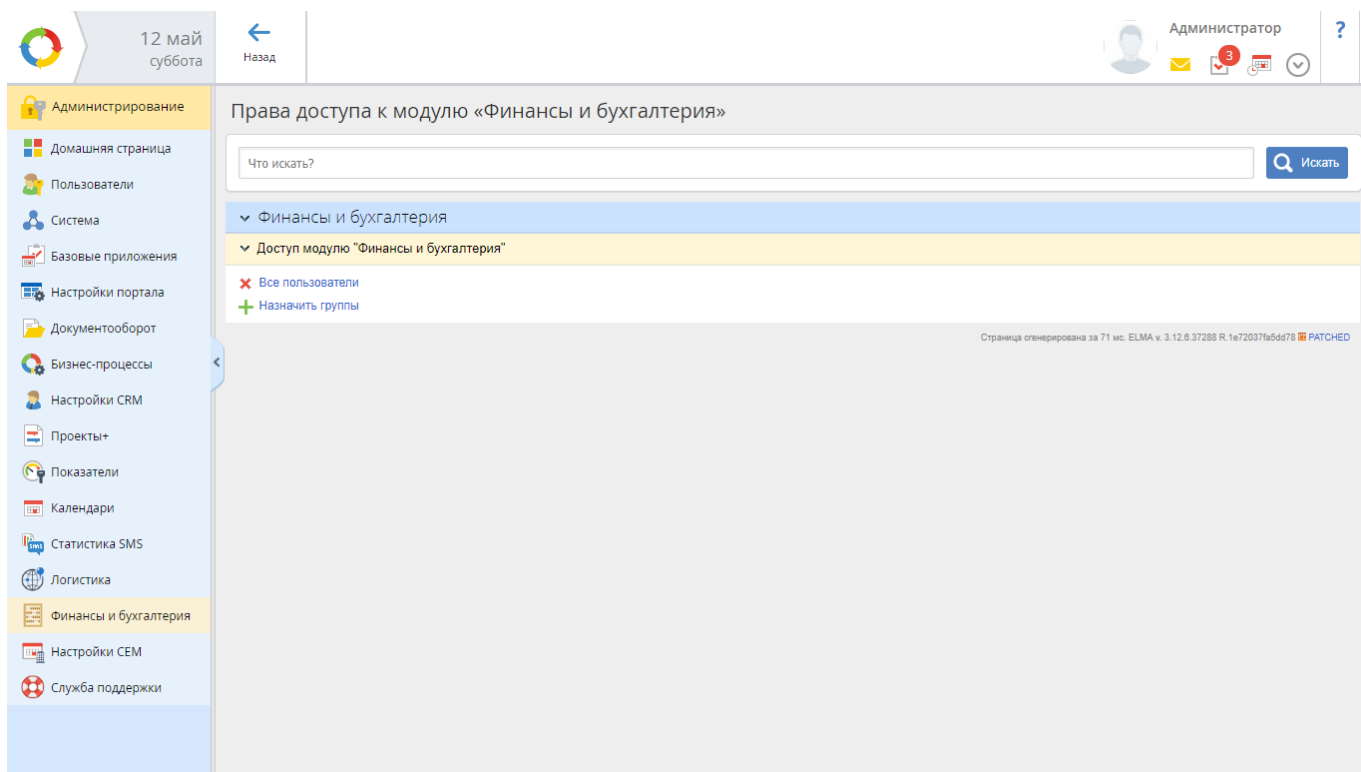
12 май
суббота

Назад

Администратор

3

?

Администрирование
Домашняя страница
Пользователи
Система
Базовые приложения
Настройки портала
Документооборот
Бизнес-процессы
Настройки CRM
Проекты+
Показатели
Календари
Статистика SMS
Логистика
Финансы и бухгалтерия
Настройки CEM
Служба поддержки

Права доступа к модулю «Финансы и бухгалтерия»

Что искать?

Искать

Финансы и бухгалтерия

Доступ модулю "Финансы и бухгалтерия"

Все пользователи
Назначить группы

Страница сгенерирована за 71 мс. ELMA v. 3.12.6.37288 R.1e72037fa5dd78 PATCHED